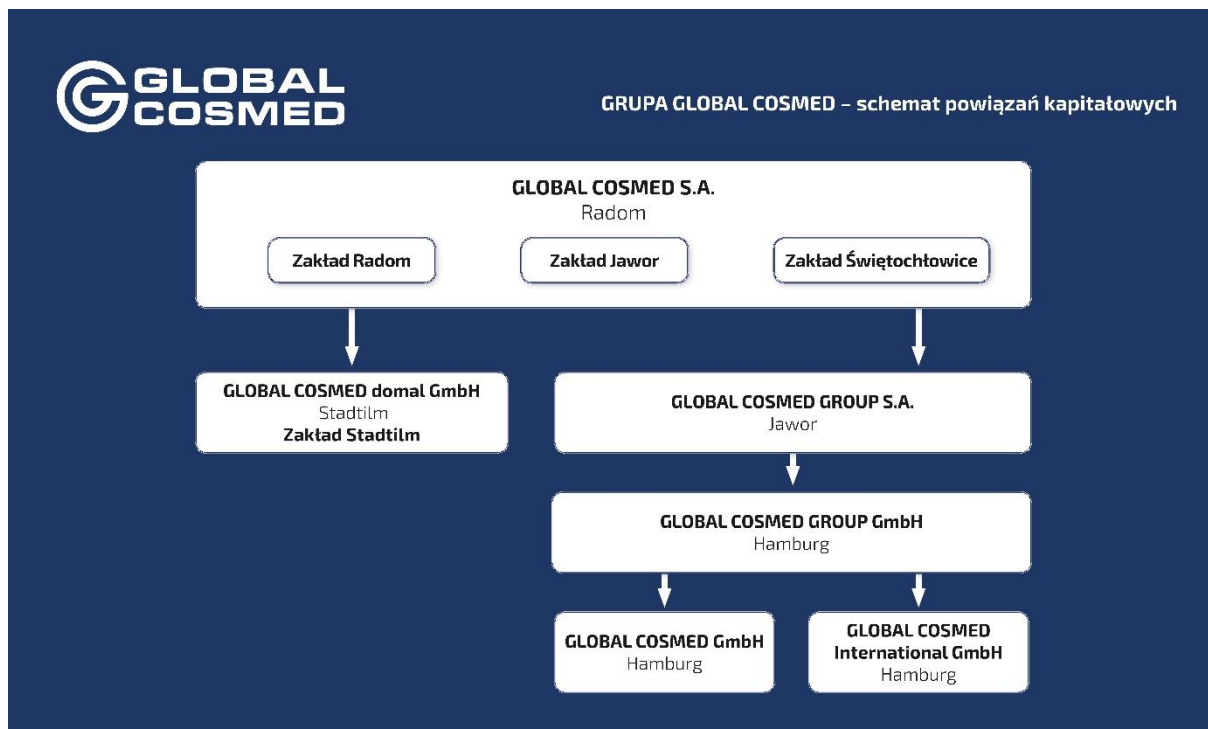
GLOBAL COSMED

GRUPA GLOBAL COSMED – schemat powiązań kapitałowych

GLOBAL COSMED S.A.
Radom

Zakład Radom

Zakład Jawor

Zakład Świętochłowice

GLOBAL COSMED domal GmbH
Stadtilm
Zakład Stadtilm

GLOBAL COSMED GROUP S.A.
Jawor

GLOBAL COSMED GROUP GmbH
Hamburg

GLOBAL COSMED GmbH
Hamburg

GLOBAL COSMED
International GmbH
Hamburg